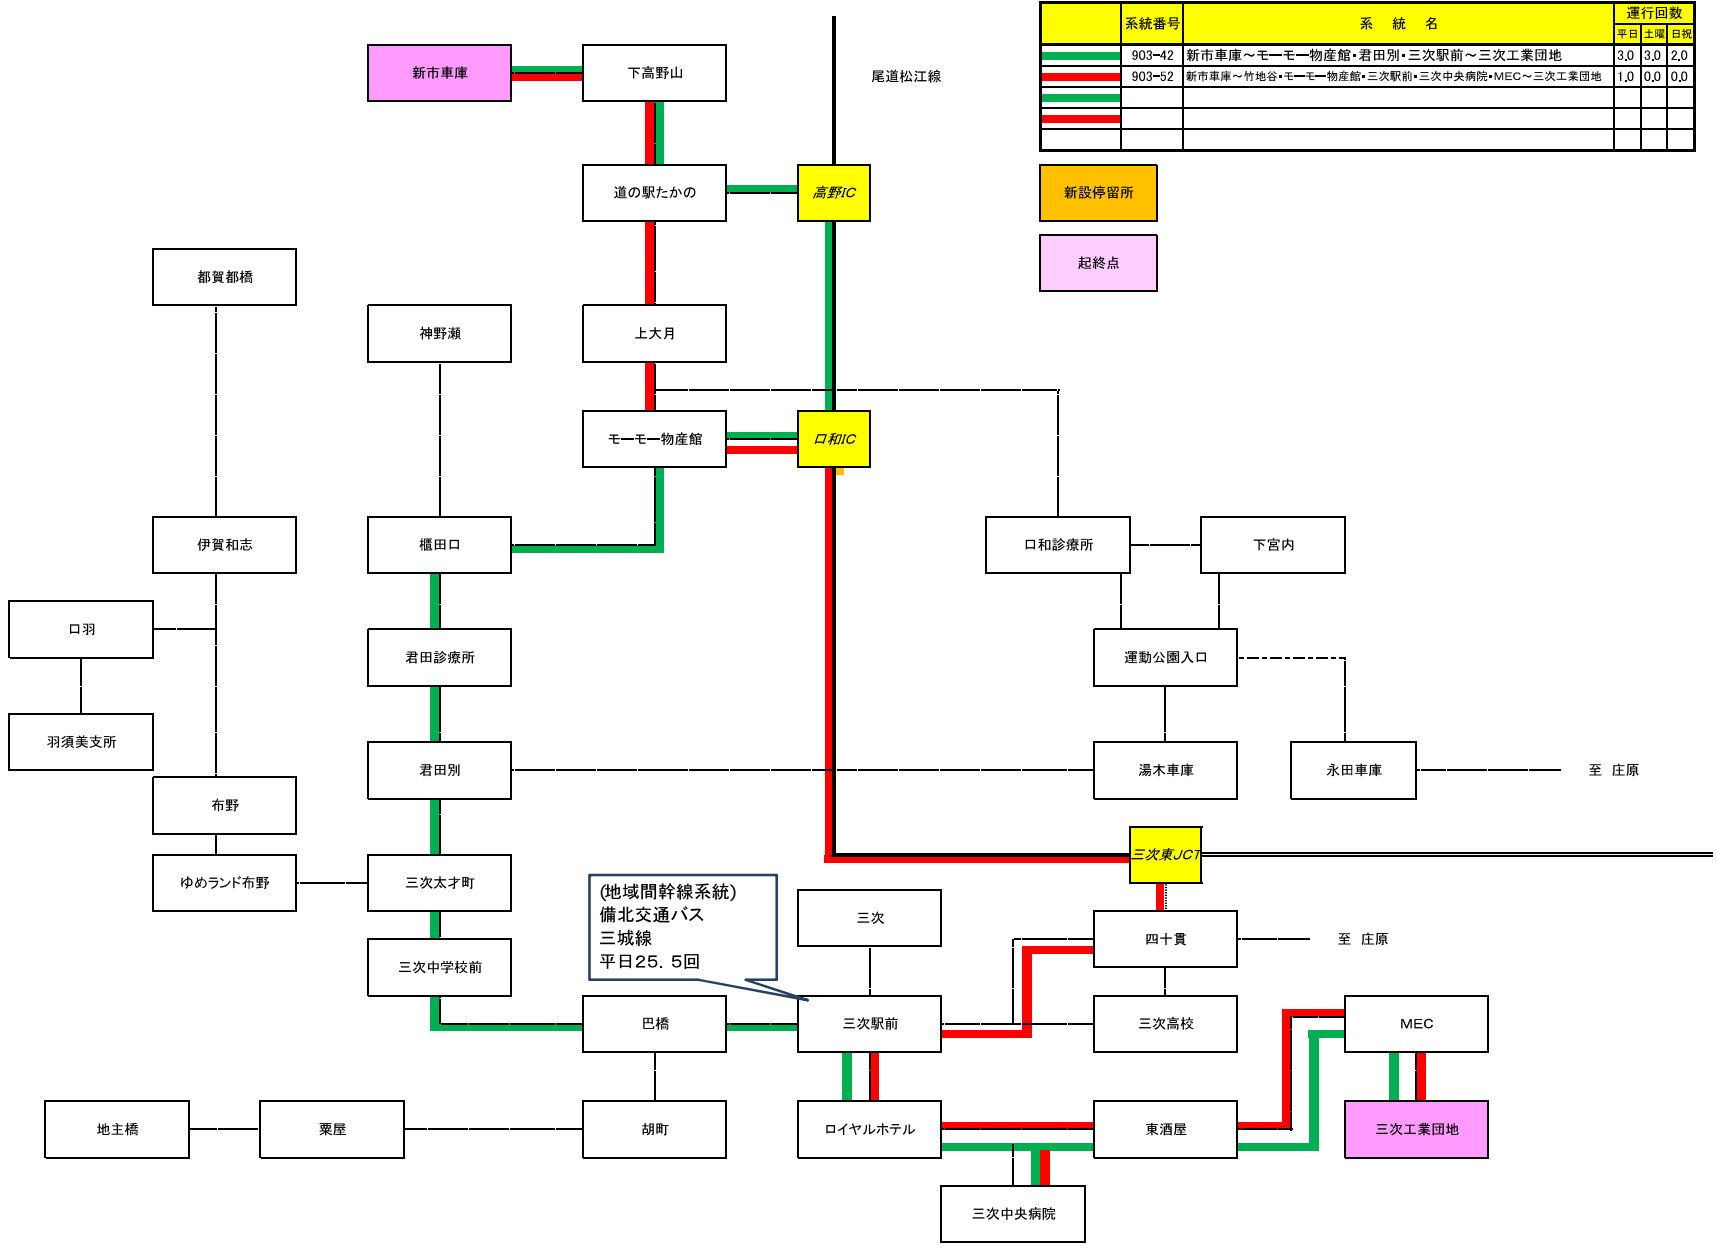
| | 系統番号 | 系　統　名 | 運行回数 平日 | 土曜 | 日祝 |
|---|---|---|---|---|---|
| | 903−42 | 新市車庫～モーモー物産館・君田別・三次駅前～三次工業団地 | 3.0 | 3.0 | 2.0 |
| | 903−52 | 新市車庫～竹地谷・モーモー物産館・三次駅前・三次中央病院・MEC～三次工業団地 | 1.0 | 0.0 | 0.0 |
| | | | | | |
| | | | | | |
| | | | | | |

新設停留所

起終点

新市車庫

下高野山

尾道松江線

道の駅たかの

高野IC

都賀都橋

神野瀬

上大月

モーモー物産館

口和IC

伊賀和志

櫃田口

口和診療所

下宮内

口羽

君田診療所

運動公園入口

羽須美支所

君田別

湯木車庫

永田車庫

至　庄原

布野

ゆめランド布野

三次太才町

三次東JCT

(地域間幹線系統)
備北交通バス
三城線
平日25．5回

三次

三次中学校前

四十貫

至　庄原

巴橋

三次駅前

三次高校

MEC

地主橋

粟屋

胡町

ロイヤルホテル

東酒屋

三次工業団地

三次中央病院